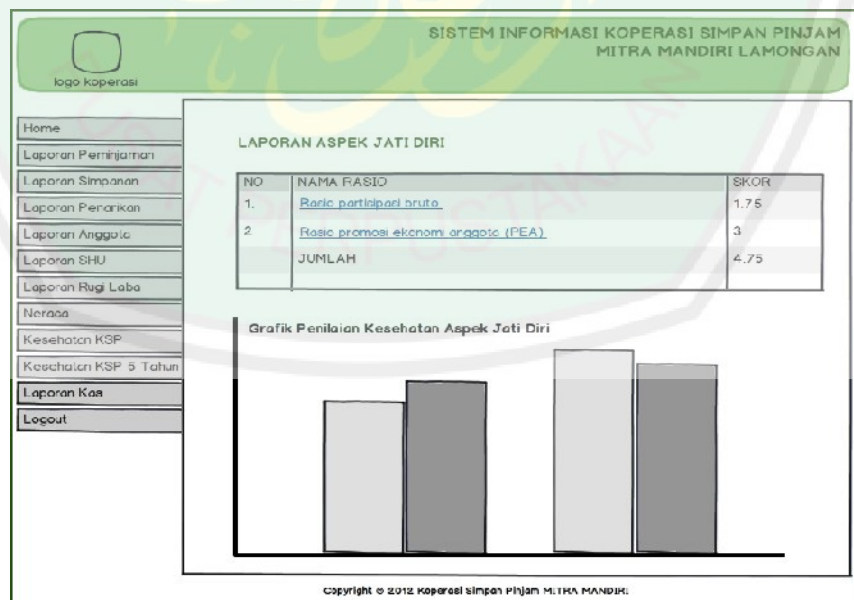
logo koperasi

SISTEM INFORMASI KOPERASI SIMPAN PINJAM
MITRA MANDIRI LAMONGAN

Home
Laporan Peminjaman
Laporan Simpanan
Laporan Penarikan
Laporan Anggota
Laporan SHU
Laporan Rugi Laba
Neraca
Kesehatan KSP
Kesehatan KSP 5 Tahun
Laporan Kas
Logout

LAPORAN ASPEK JATI DIRI

| NO | NAMA RASIO | SKOR |
|---|---|---|
| 1. | Rasio partisipasi bruto | 1.75 |
| 2 | Rasio promosi ekonomi anggota (PEA) | 3 |
| | JUMLAH | 4.75 |

Grafik Penilaian Kesehatan Aspek Jati Diri

Copyright © 2012 Koperasi Simpan Pinjam MITRA MANDIRI